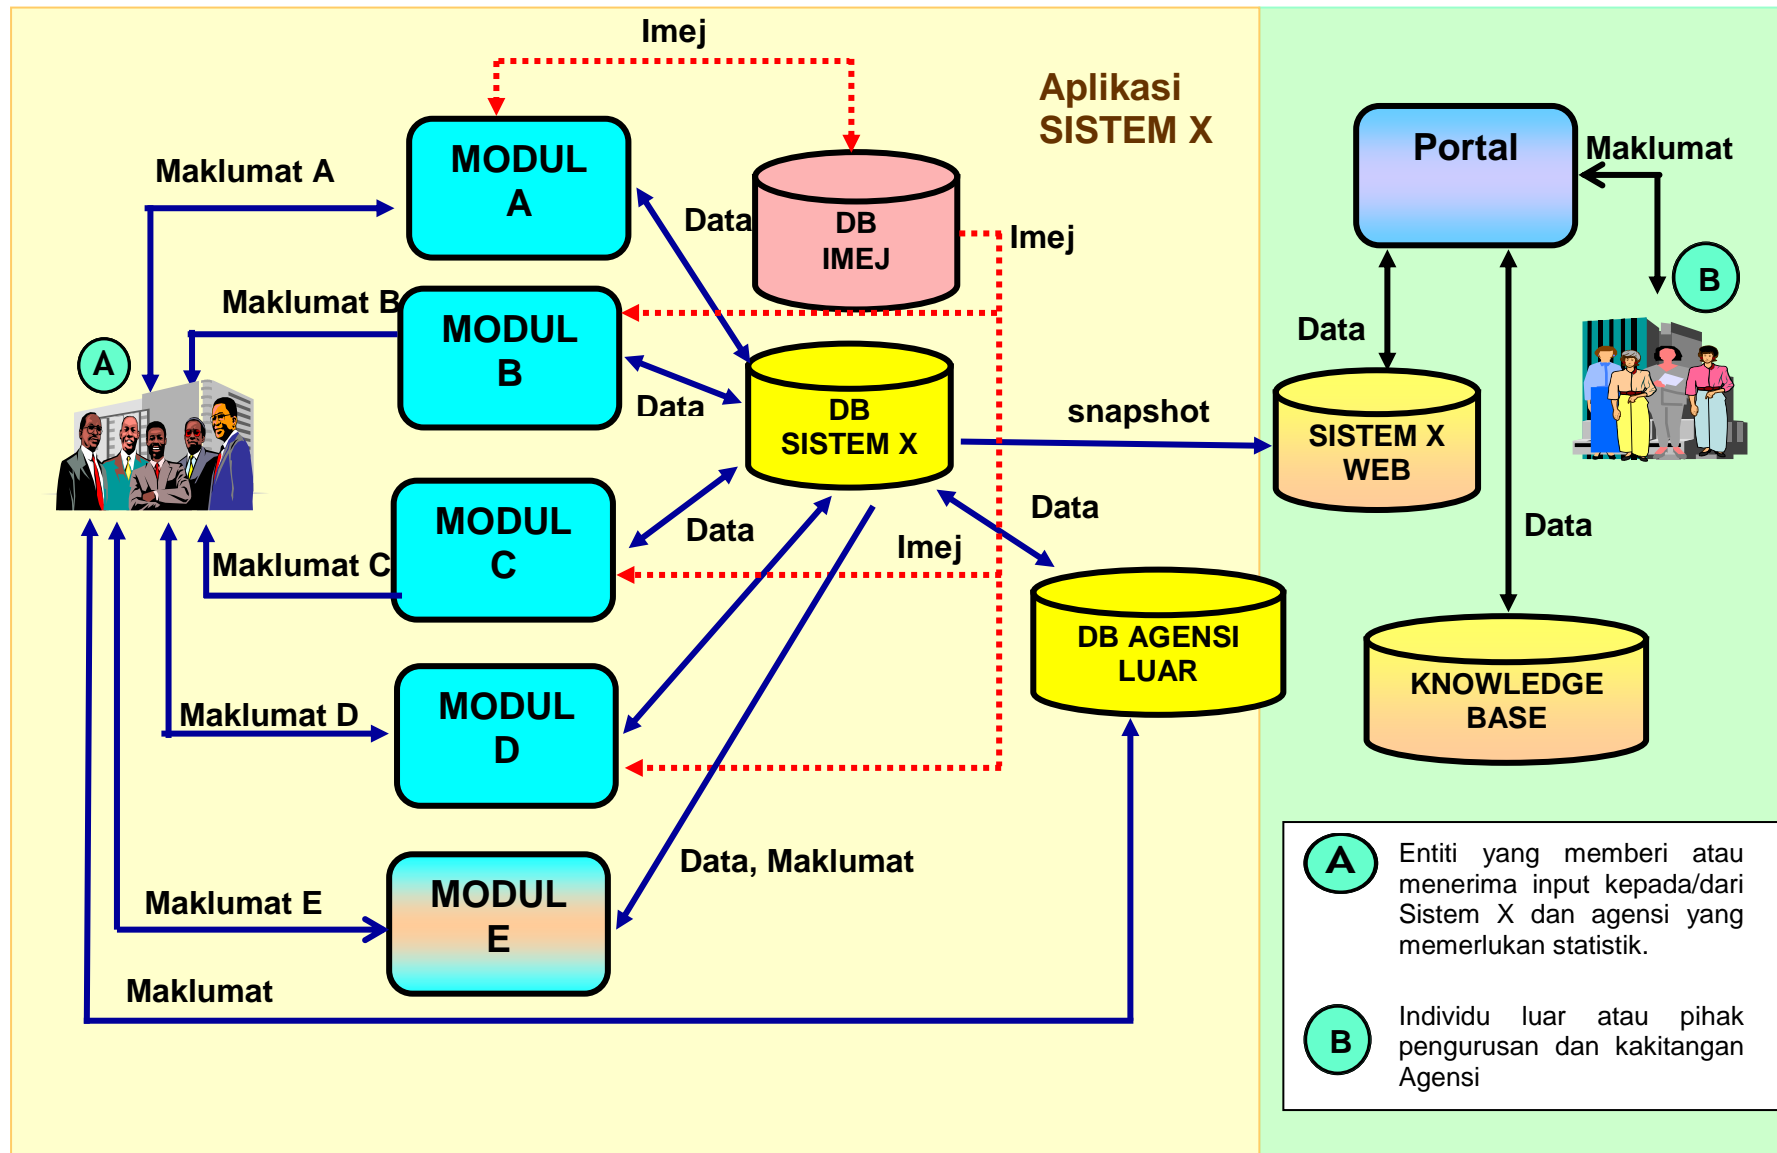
Imej

Aplikasi SISTEM X

Maklumat A

MODUL A

Data

DB IMEJ

Imej

Maklumat B

MODUL B

A

Data

DB SISTEM X

snapshot

MODUL C

Data

Maklumat C

Imej

Data

DB AGENSI LUAR

Maklumat D

MODUL D

Data, Maklumat

Maklumat E

MODUL E

Maklumat

Portal

Maklumat

B

Data

SISTEM X WEB

Data

KNOWLEDGE BASE

A Entiti yang memberi atau menerima input kepada/dari Sistem X dan agensi yang memerlukan statistik.

B Individu luar atau pihak pengurusan dan kakitangan Agensi